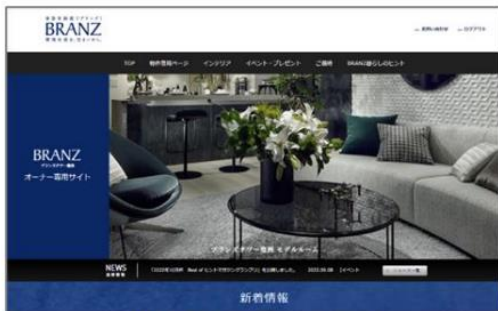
BRANZ

TOP　物件専用ページ　インテリア　イベント・プレゼント　ご案内　BRANZ暮らしのヒント

BRANZ
オーナー専用サイト

ブランズオーナー専用 モデルルーム

NEWS
「2022年10月号 Best of ヒントでサロン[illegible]」を公開しました。　2022.09.08　イベント

新着情報